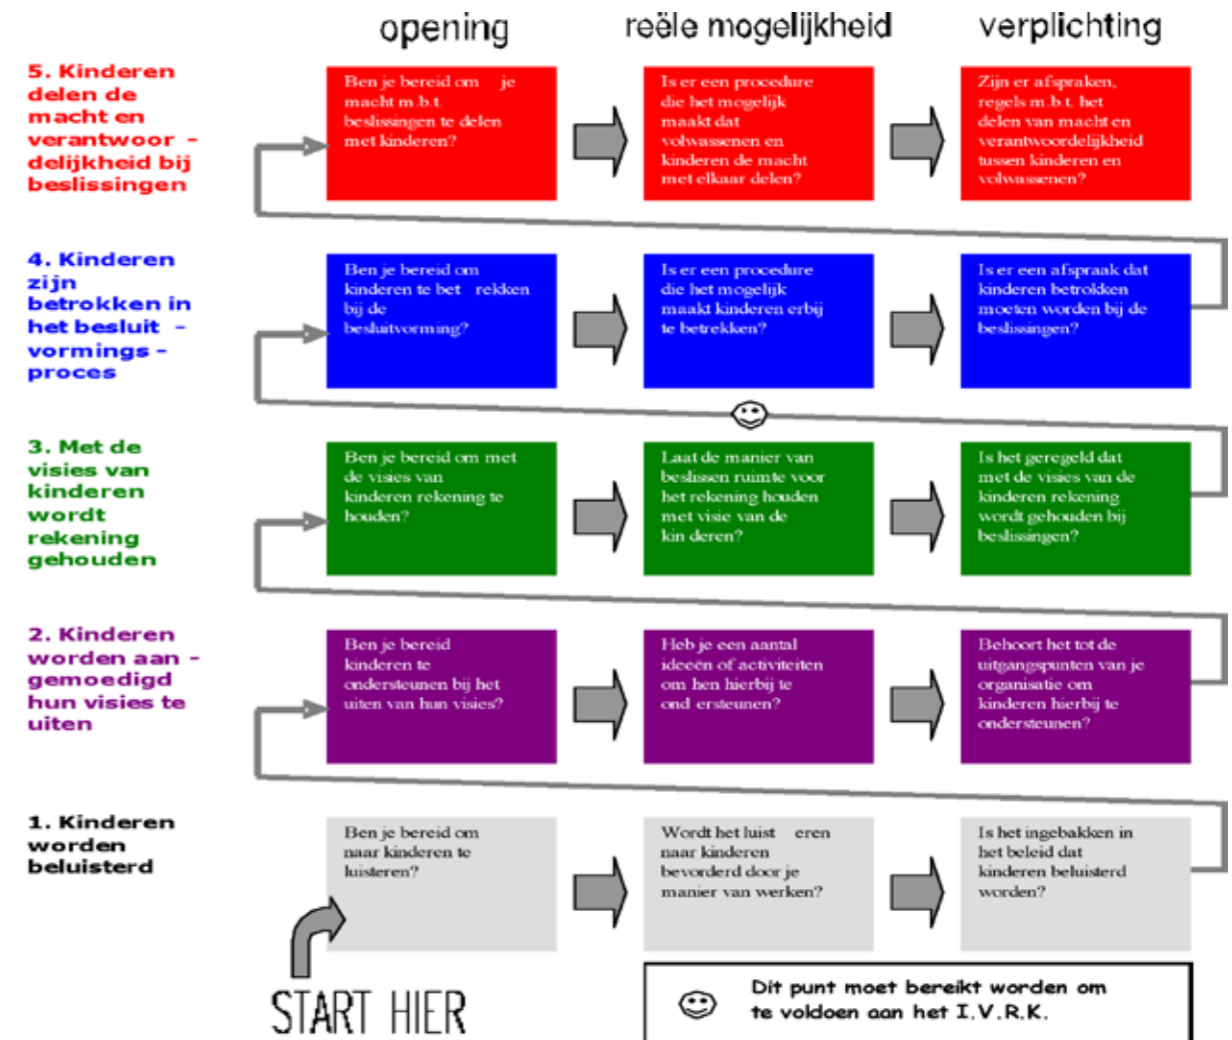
opening

reële mogelijkheid

verplichting

5. Kinderen delen de macht en verantwoor - delijkheid bij beslissingen

Ben je bereid om je macht m.b.t. beslissingen te delen met kinderen?

Is er een procedure die het mogelijk maakt dat volwassenen en kinderen de macht met elkaar delen?

Zijn er afspraken, regels m.b.t. het delen van macht en verantwoordelijkheid tussen kinderen en volwassenen?

4. Kinderen zijn betrokken in het besluit - vormings - proces

Ben je bereid om kinderen te bet rekken bij de besluitvorming?

Is er een procedure die het mogelijk maakt kinderen erbij te betrekken?

Is er een afspraak dat kinderen betrokken moeten worden bij de beslissingen?

3. Met de visies van kinderen wordt rekening gehouden

Ben je bereid om met de visies van kinderen rekening te houden?

Laat de manier van beslissen ruimte voor het rekening houden met visie van de kin deren?

Is het geregeld dat met de visies van de kinderen rekening wordt gehouden bij beslissingen?

2. Kinderen worden aan - gemoedigd hun visies te uiten

Ben je bereid kinderen te ondersteunen bij het uiten van hun visies?

Heb je een aantal ideeën of activiteiten om hen hierbij te ond ersteunen?

Behoort het tot de uitgangspunten van je organisatie om kinderen hierbij te ondersteunen?

1. Kinderen worden beluisterd

Ben je bereid om naar kinderen te luisteren?

Wordt het luist eren naar kinderen bevorderd door je manier van werken?

Is het ingebakken in het beleid dat kinderen beluisterd worden?

START HIER

Dit punt moet bereikt worden om te voldoen aan het I.V.R.K.